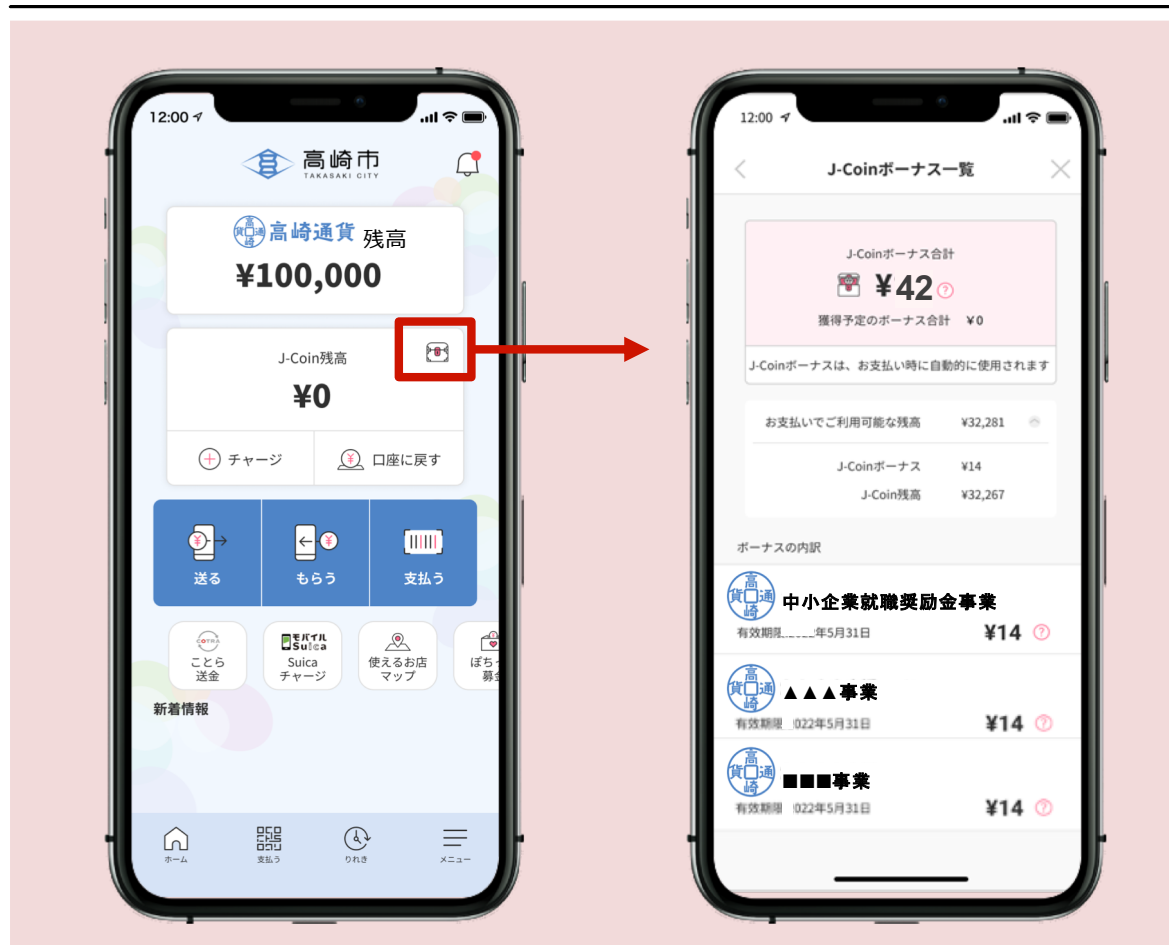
12:00

高崎市
TAKASAKI CITY

高崎通貨 残高
¥100,000

J-Coin残高
¥0

チャージ
口座に戻す

送る
もらう
支払う

COTRA
ことら送金

モバイルSuica
Suicaチャージ

使えるお店マップ

ぽち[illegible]
募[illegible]

新着情報

ホーム
支払う
りれき
メニュー

12:00

J-Coinボーナス一覧

J-Coinボーナス合計
¥42
獲得予定のボーナス合計 ¥0
J-Coinボーナスは、お支払い時に自動的に使用されます

お支払いでご利用可能な残高 ¥32,281
J-Coinボーナス ¥14
J-Coin残高 ¥32,267

ボーナスの内訳

中小企業就職奨励金事業
有効期限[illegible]年5月31日
¥14

▲▲▲事業
有効期限 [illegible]022年5月31日
¥14

■■■事業
有効期限 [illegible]022年5月31日
¥14